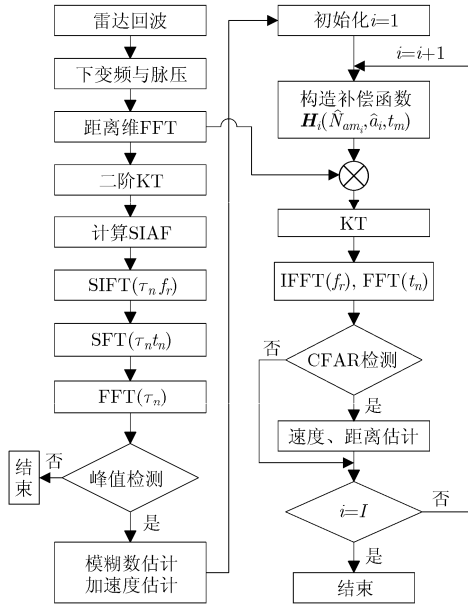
雷达回波

下变频与脉压

距离维FFT

二阶KT

计算SIAF

SIFT$(\tau_n f_r)$

SFT$(\tau_n t_n)$

FFT$(\tau_n)$

峰值检测

否

结束

是

模糊数估计
加速度估计

初始化$i$=1

$i$=$i$+1

构造补偿函数
$\boldsymbol{H}_i(\hat{N}_{am_i}, \hat{a}_i, t_m)$

KT

IFFT$(f_r)$, FFT$(t_n)$

否

CFAR检测

是

速度、距离估计

$i$=$I$

否

是

结束